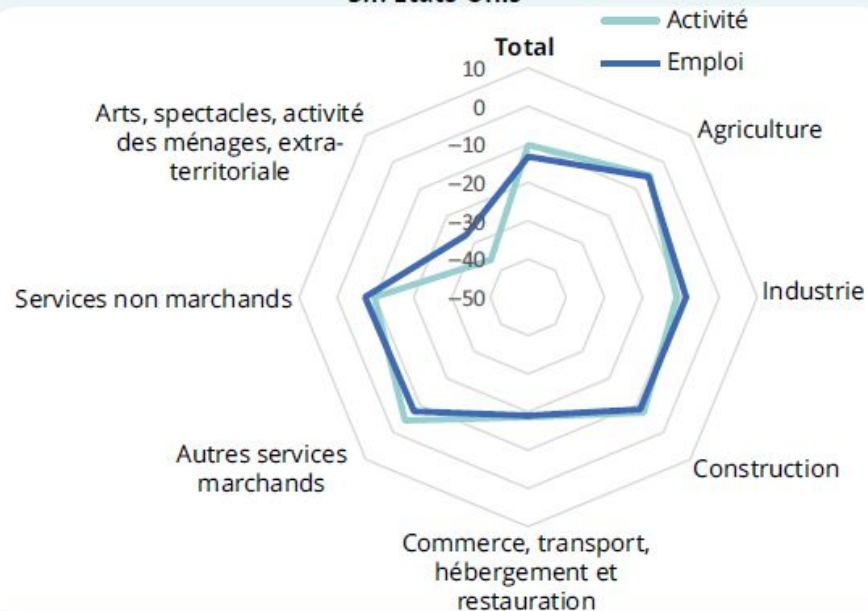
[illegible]

Activité
Emploi

Total
10
0
−10
−20
−30
−40
−50

Agriculture
Industrie
Construction
Commerce, transport, hébergement et restauration
Autres services marchands
Services non marchands
Arts, spectacles, activité des ménages, extra-territoriale